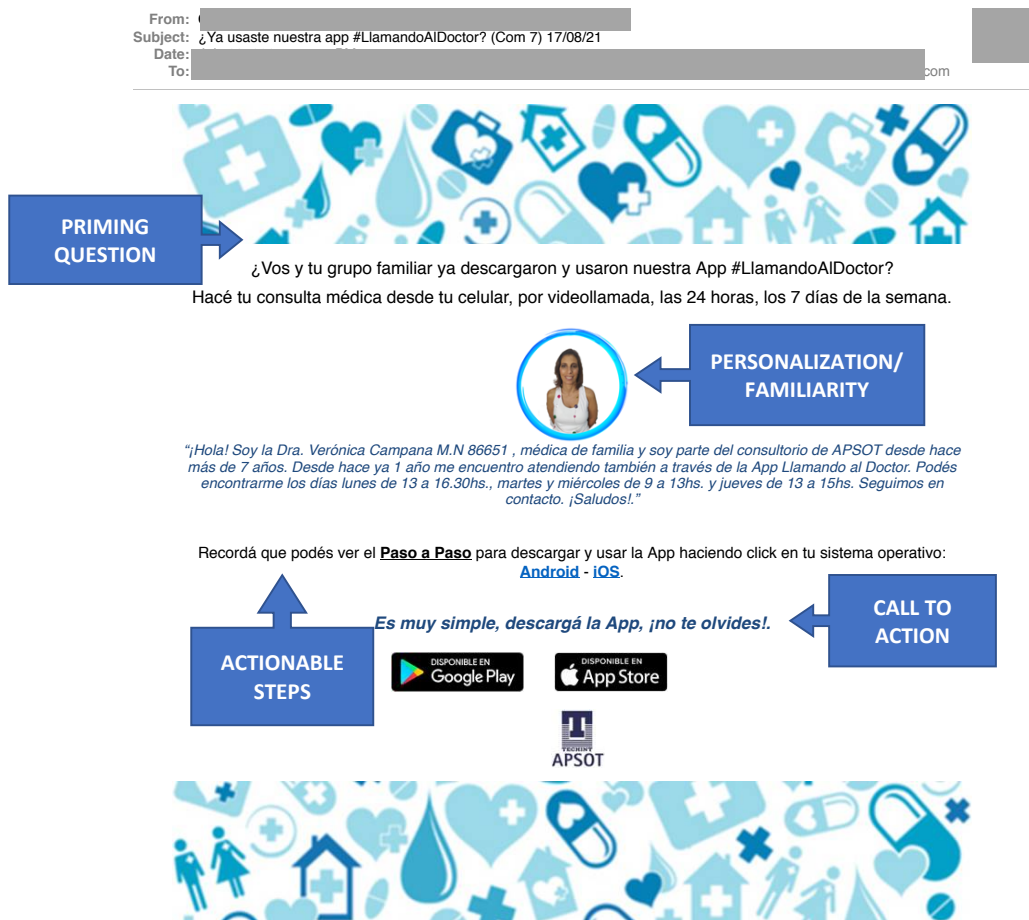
From:
Subject: ¿Ya usaste nuestra app #LlamandoAlDoctor? (Com 7) 17/08/21
Date:
To: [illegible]com

PRIMING QUESTION

¿Vos y tu grupo familiar ya descargaron y usaron nuestra App #LlamandoAlDoctor?
Hacé tu consulta médica desde tu celular, por videollamada, las 24 horas, los 7 días de la semana.

PERSONALIZATION/ FAMILIARITY

"¡Hola! Soy la Dra. Verónica Campana M.N 86651 , médica de familia y soy parte del consultorio de APSOT desde hace más de 7 años. Desde hace ya 1 año me encuentro atendiendo también a través de la App Llamando al Doctor. Podés encontrarme los días lunes de 13 a 16.30hs., martes y miércoles de 9 a 13hs. y jueves de 13 a 15hs. Seguimos en contacto. ¡Saludos!."

Recordá que podés ver el Paso a Paso para descargar y usar la App haciendo click en tu sistema operativo: Android - iOS.

Es muy simple, descargá la App, ¡no te olvides!.

CALL TO ACTION

ACTIONABLE STEPS

DISPONIBLE EN Google Play

DISPONIBLE EN App Store

TECHINT
APSOT